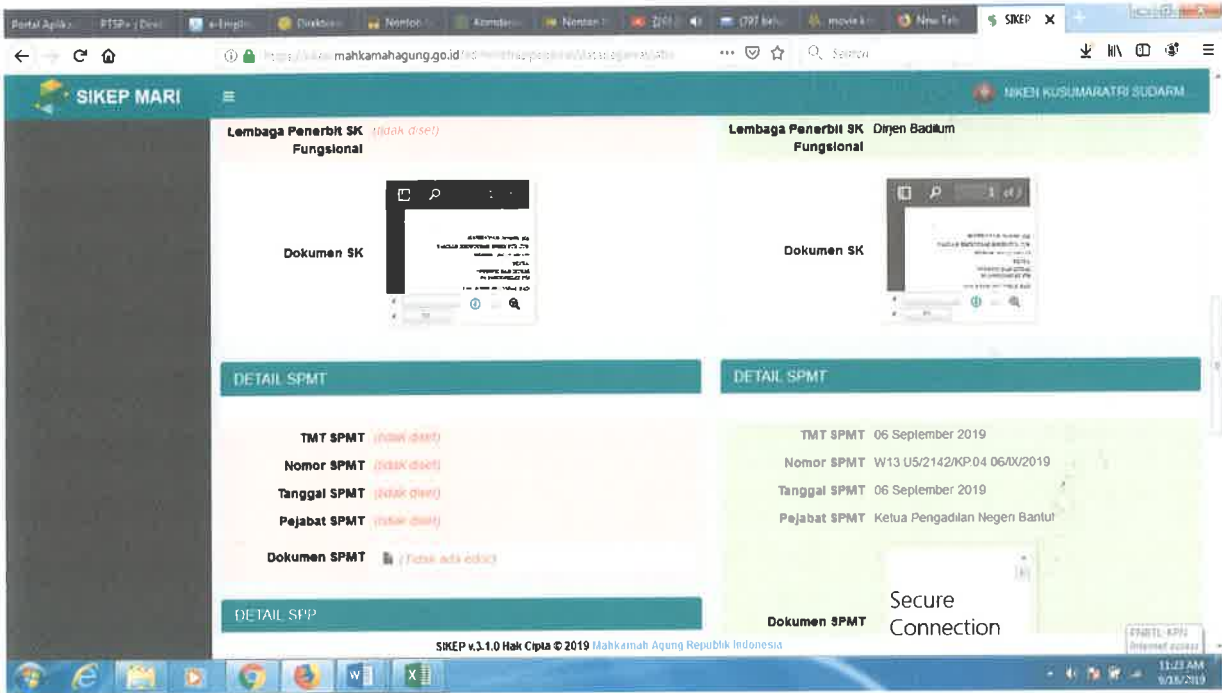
Portal Aplik... PTSP+ | Dir... e-Emp... Direkto... Nonton... Komdan... Nonton... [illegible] 097 beb... movie ... New Tab SIKEP ×

https://sikep.mahkamahagung.go.id/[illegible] ... Search

SIKEP MARI ≡ NIKEN KUSUMARATRI SUDARM...

Lembaga Penerbit SK Fungsional (tidak diset)

Dokumen SK

Lembaga Penerbit SK Fungsional Dirjen Badilum

Dokumen SK

DETAIL SPMT

TMT SPMT (tidak diset)
Nomor SPMT (tidak diset)
Tanggal SPMT (tidak diset)
Pejabat SPMT (tidak diset)

Dokumen SPMT (Tidak ada edoc)

DETAIL SPP

DETAIL SPMT

TMT SPMT 06 September 2019
Nomor SPMT W13 U5/2142/KP.04 06/IX/2019
Tanggal SPMT 06 September 2019
Pejabat SPMT Ketua Pengadilan Negeri Bantul

Dokumen SPMT Secure Connection

SIKEP v.3.1.0 Hak Cipta © 2019 Mahkamah Agung Republik Indonesia

11:23 AM 9/18/2019